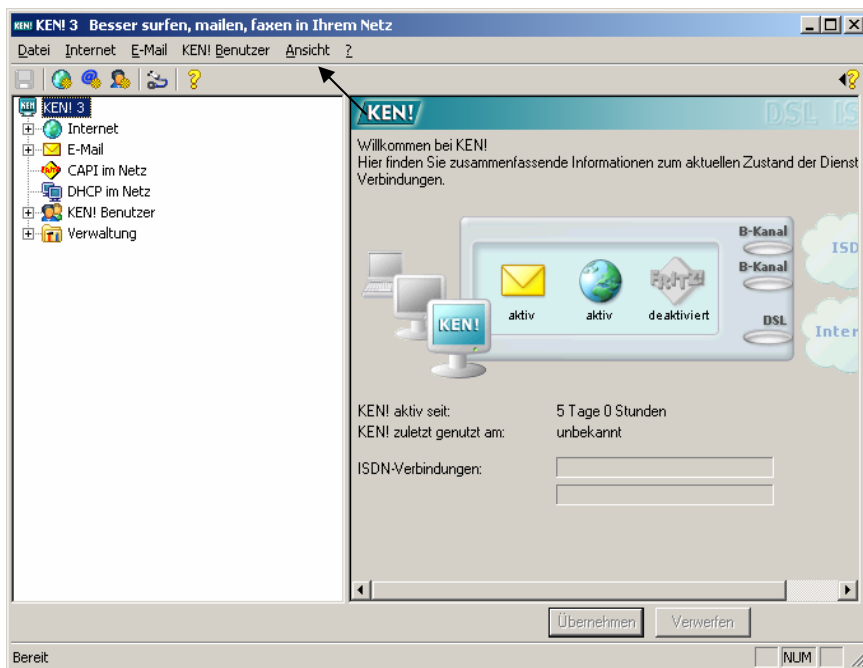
KEN! 3 Besser surfen, mailen, faxen in Ihrem Netz

Datei Internet E-Mail KEN! Benutzer Ansicht ?

KEN! 3
Internet
E-Mail
CAPI im Netz
DHCP im Netz
KEN! Benutzer
Verwaltung

KEN!
DSL IS

Willkommen bei KEN!
Hier finden Sie zusammenfassende Informationen zum aktuellen Zustand der Dienst Verbindungen.

B-Kanal
B-Kanal
DSL
ISD
Inter
KEN!
aktiv
aktiv
FRITZ!
deaktiviert

KEN! aktiv seit: 5 Tage 0 Stunden
KEN! zuletzt genutzt am: unbekannt

ISDN-Verbindungen:

Übernehmen
Verwerfen

Bereit
NUM